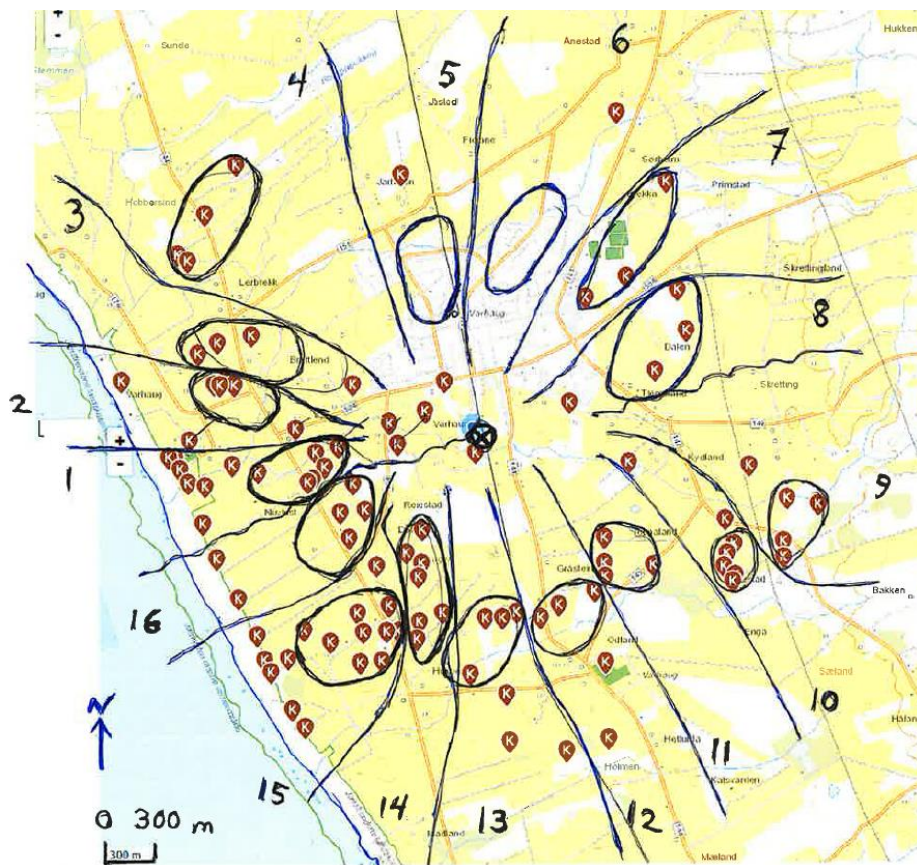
Sunde
Anestad
Hukken
4
5
6
Jåsted
7
Fiqhne
Sorheim
Primstad
Hobbersland
Jørlaten
3
Lerbrekk
Skrettingland
Varhaug
8
Brattlend
Dalen
Varhaug
Tuestad
Skretting
2
Varhaug
+
-
Kydland
1
9
Nøkuste
Rasstad
Bøystad
Gråsten
Bakken
16
Enga
Odland
Sæland
10
N
Hålan
11
Hellvik
Hetlanda
Katsvannen
15
14
13
12
0 300 m
300 m
Madland
Holmen
Mosland